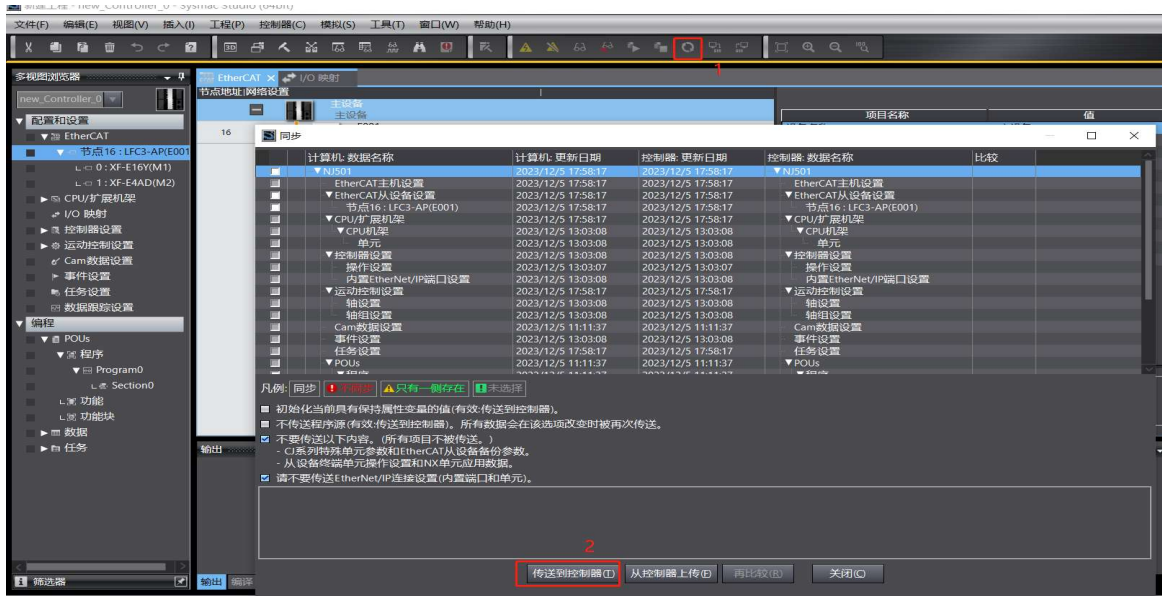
新建工程 - new_Controller_0 - Sysmac Studio (64bit)

文件(F) 编辑(E) 视图(V) 插入(I) 工程(P) 控制器(C) 模拟(S) 工具(T) 窗口(W) 帮助(H)

1

多视图浏览器

new_Controller_0

配置和设置

EtherCAT

节点16 : LFC3-AP(E001)

0 : XF-E16Y(M1)

1 : XF-E4AD(M2)

CPU/扩展机架

I/O 映射

控制器设置

运动控制设置

Cam数据设置

事件设置

任务设置

数据跟踪设置

编程

POUs

程序

Program0

Section0

功能

功能块

数据

任务

筛选器

EtherCAT I/O 映射

节点地址|网络设置

主设备

16

项目名称 值

输出

输出 编译

同步

| | 计算机: 数据名称 | 计算机: 更新日期 | 控制器: 更新日期 | 控制器: 数据名称 | 比较 |
|---|---|---|---|---|---|
| | NJ501 | 2023/12/5 17:58:17 | 2023/12/5 17:58:17 | NJ501 | |
| | EtherCAT主机设置 | 2023/12/5 17:58:17 | 2023/12/5 17:58:17 | EtherCAT主机设置 | |
| | EtherCAT从设备设置 | 2023/12/5 17:58:17 | 2023/12/5 17:58:17 | EtherCAT从设备设置 | |
| | 节点16 : LFC3-AP(E001) | 2023/12/5 17:58:17 | 2023/12/5 17:58:17 | 节点16 : LFC3-AP(E001) | |
| | CPU/扩展机架 | 2023/12/5 17:58:17 | 2023/12/5 17:58:17 | CPU/扩展机架 | |
| | CPU机架 | 2023/12/5 13:03:08 | 2023/12/5 13:03:08 | CPU机架 | |
| | 单元 | 2023/12/5 13:03:08 | 2023/12/5 13:03:08 | 单元 | |
| | 控制器设置 | 2023/12/5 13:03:08 | 2023/12/5 13:03:08 | 控制器设置 | |
| | 操作设置 | 2023/12/5 13:03:07 | 2023/12/5 13:03:07 | 操作设置 | |
| | 内置EtherNet/IP端口设置 | 2023/12/5 13:03:08 | 2023/12/5 13:03:08 | 内置EtherNet/IP端口设置 | |
| | 运动控制设置 | 2023/12/5 17:58:17 | 2023/12/5 17:58:17 | 运动控制设置 | |
| | 轴设置 | 2023/12/5 13:03:08 | 2023/12/5 13:03:08 | 轴设置 | |
| | 轴组设置 | 2023/12/5 13:03:08 | 2023/12/5 13:03:08 | 轴组设置 | |
| | Cam数据设置 | 2023/12/5 11:11:37 | 2023/12/5 11:11:37 | Cam数据设置 | |
| | 事件设置 | 2023/12/5 13:03:08 | 2023/12/5 13:03:08 | 事件设置 | |
| | 任务设置 | 2023/12/5 17:58:17 | 2023/12/5 17:58:17 | 任务设置 | |
| | POUs | 2023/12/5 11:11:37 | 2023/12/5 11:11:37 | POUs | |

凡例: 同步 不同步 只有一侧存在 未选择

初始化当前具有保持属性变量的值(有效:传送到控制器)。

不传送程序源(有效:传送到控制器)。所有数据会在该选项改变时被再次传送。

不要传送以下内容。(所有项目不被传送。)
- CJ系列特殊单元参数和EtherCAT从设备备份参数。
- 从设备终端单元操作设置和NX单元应用数据。

请不要传送EtherNet/IP连接设置(内置端口和单元)。

2

传送到控制器(T) 从控制器上传(F) 再比较(B) 关闭(C)